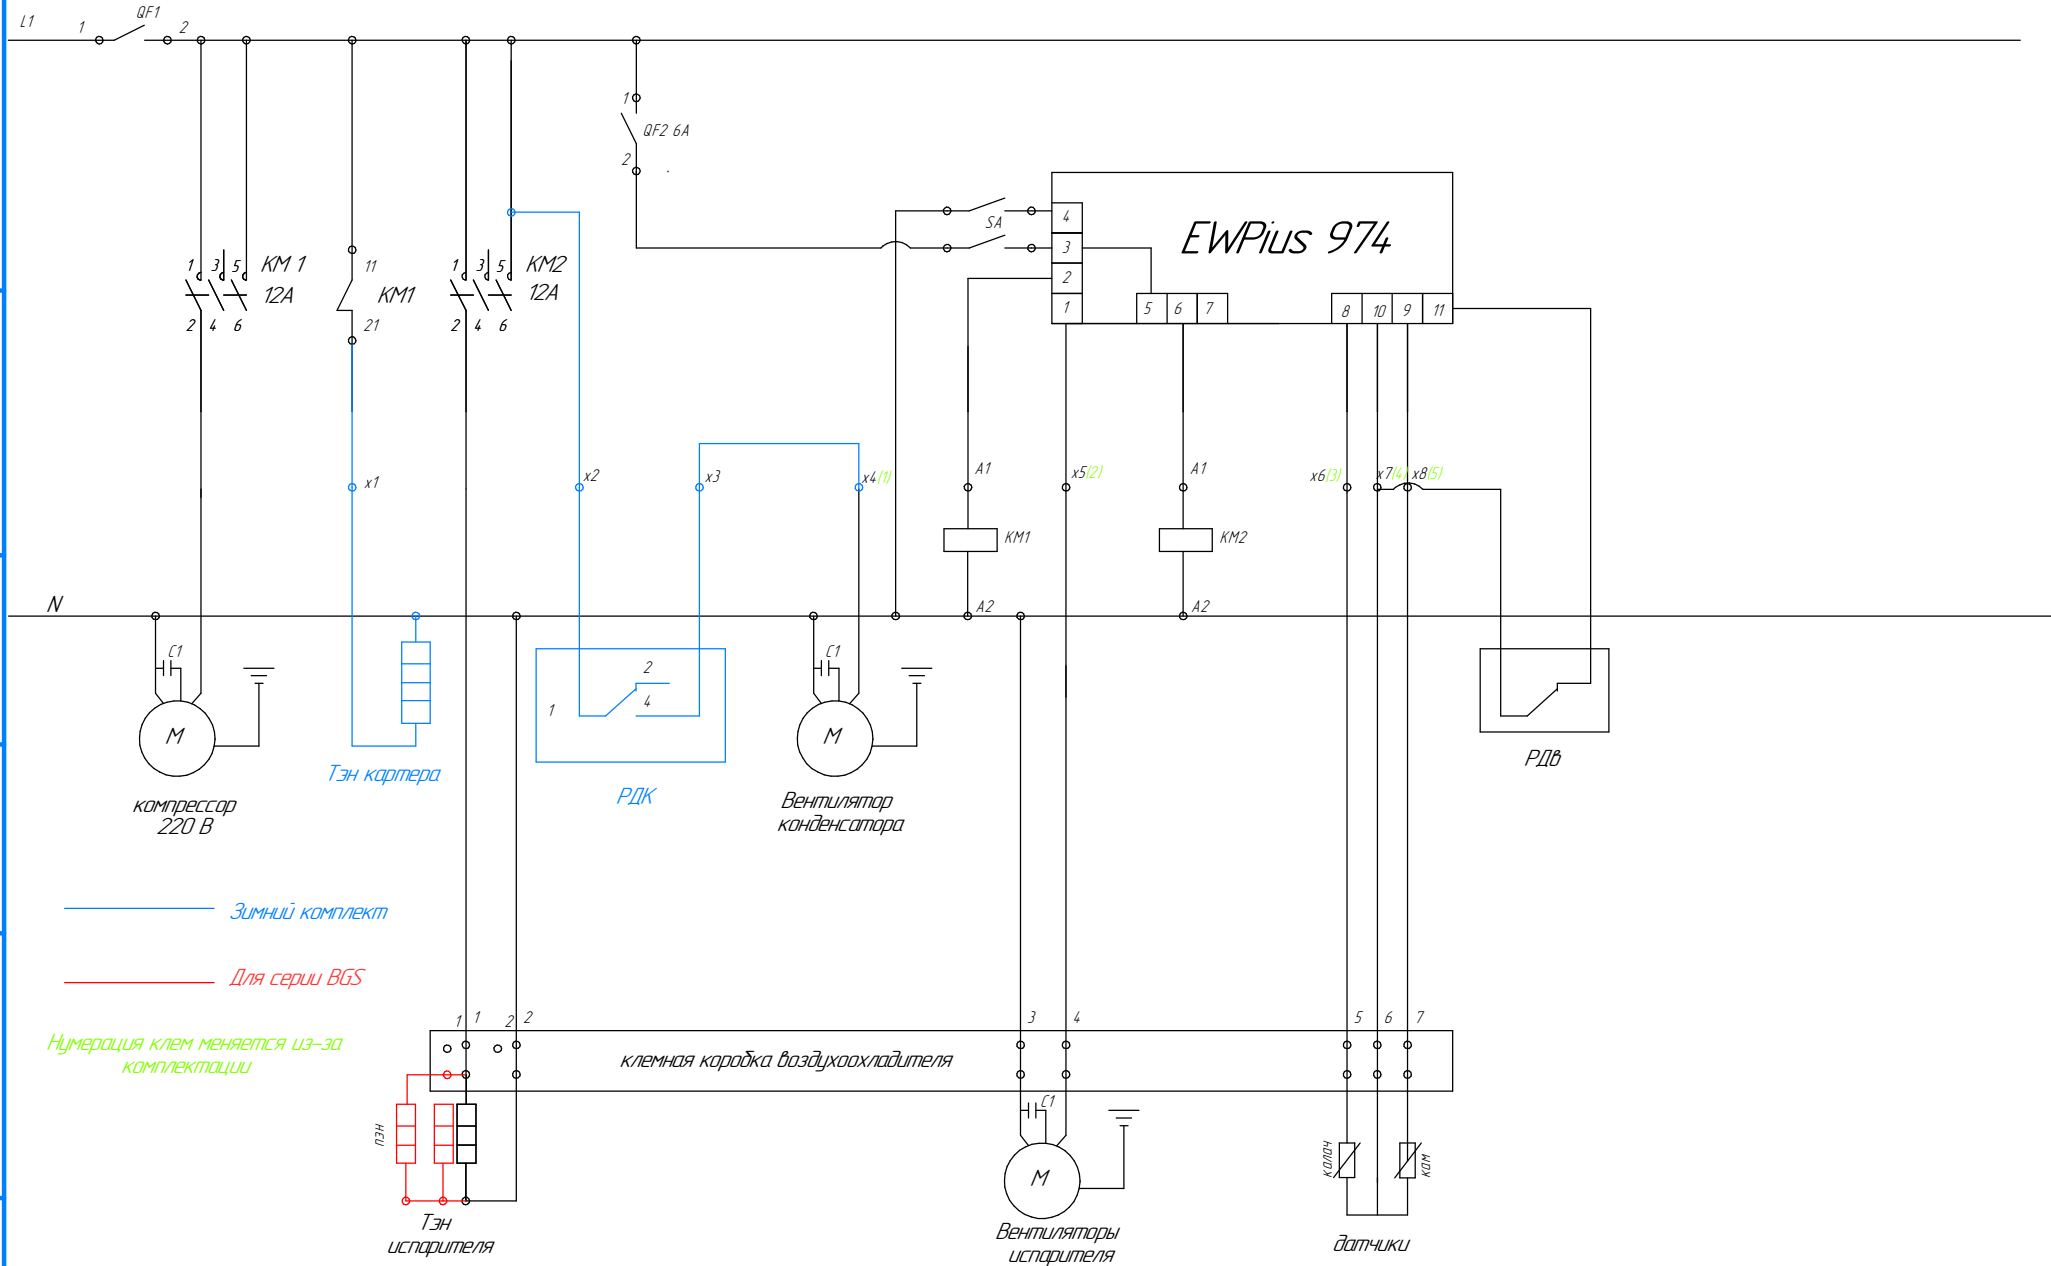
L1
1
QF1
2
1
QF2 6A
2
EWPlus 974
SA
4
3
2
1
5 6 7
8 10 9 11
1 3 5 KM 1
12A
2 4 6
11
KM1
21
1 3 5 KM2
12A
2 4 6
x1
x2
x3
x4(1)
A1
KM1
A2
x5(2)
A1
KM2
A2
x6(3)
x7(4)
x8(5)
N
C1
M
компрессор
220 В
Тэн картера
2
1
4
РДК
C1
M
Вентилятор
конденсатора
РДВ
Зимний комплект
Для серии BGS
Нумерация клем меняется из-за комплектации
1 1 2 2
3 4
5 6 7
клемная коробка воздухоохладителя
пэн
C1
M
колоч
кам
Тэн
испарителя
Вентиляторы
испарителя
датчики